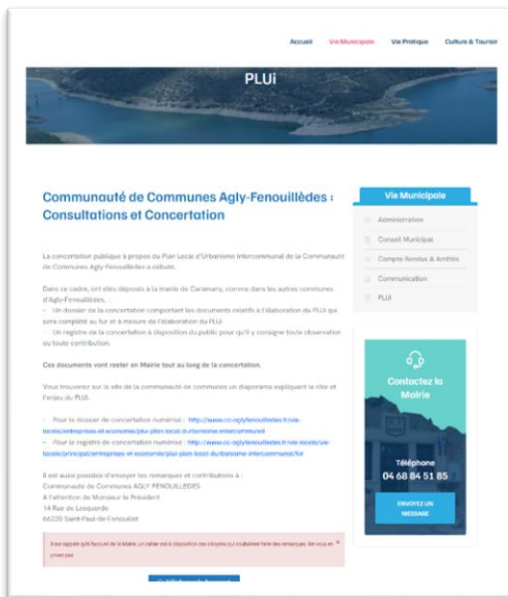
Accueil Vie Municipale Vie Pratique Culture & Tourism

PLUi

Communauté de Communes Agly-Fenouillèdes : Consultations et Concertation

La concertation publique à propos du Plan Local d'Urbanisme Intercommunal de la Communauté de Communes Agly-Fenouillèdes a débuté.

Dans ce cadre, ont été déposés à la mairie de Caramany, comme dans les autres communes d'Agly-Fenouillèdes, :
– Un dossier de la concertation comportant les documents relatifs à l'élaboration du PLUi qui sera complété au fur et à mesure de l'élaboration du PLUi
– Un registre de la concertation à disposition du public pour qu'il y consigne toute observation ou toute contribution.

Ces documents vont rester en Mairie tout au long de la concertation.

Vous trouverez sur le site de la communauté de communes un diaporama expliquant le rôle et l'enjeu du PLUi.

– Pour le dossier de concertation numérique : http://www.cc-aglyfenouilledes.fr/vie-locale/entreprises-et-economie/plui-plan-local-durbanisme-intercommunal
– Pour le registre de concertation numérique : http://www.cc-aglyfenouilledes.fr/vie-locale/vie-locale/principal/entreprises-et-economie/plui-plan-local-durbanisme-intercommunal/for

Il est aussi possible d'envoyer vos remarques et contributions à :
Communauté de Communes AGLY FENOUILLEDES
A l'attention de Monsieur le Président
14 Rue de Lesquerde
66220 Saint-Paul-de-Fenouillet

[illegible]

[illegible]

Vie Municipale

Administration
Conseil Municipal
Compte Rendus & Arrêtés
Communication
PLUi

Contactez la Mairie

Téléphone
04 68 84 51 85

ENVOYEZ UN MESSAGE